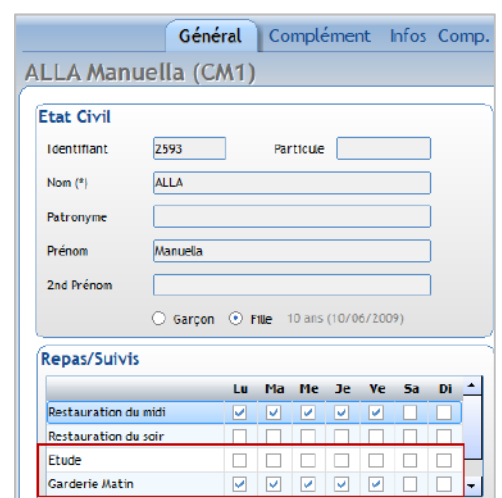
Général Complément Infos Comp.

ALLA Manuella (CM1)

Etat Civil

Identifiant 2593 Particule

Nom (*) ALLA

Patronyme

Prénom Manuella

2nd Prénom

Garçon Fille 10 ans (10/06/2009)

Repas/Suivis

| | Lu | Ma | Me | Je | Ve | Sa | Di |
|---|---|---|---|---|---|---|---|
| Restauration du midi | ☑ | ☑ | ☑ | ☑ | ☑ | ☐ | ☐ |
| Restauration du soir | ☐ | ☐ | ☐ | ☐ | ☐ | ☐ | ☐ |
| Etude | ☐ | ☐ | ☐ | ☐ | ☐ | ☐ | ☐ |
| Garderie Matin | ☑ | ☑ | ☑ | ☑ | ☑ | ☐ | ☐ |